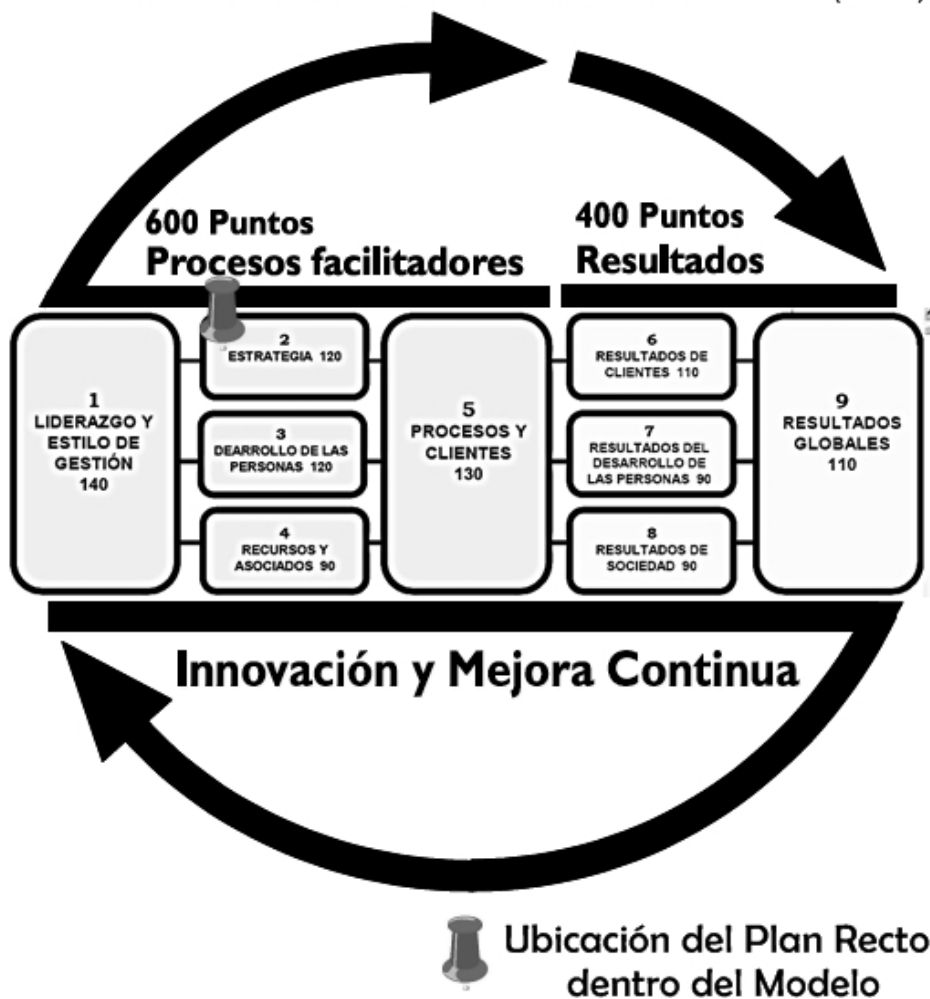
600 Puntos
Procesos facilitadores

400 Puntos
Resultados

1
LIDERAZGO Y ESTILO DE GESTIÓN
140

2
ESTRATEGIA 120

3
DEARROLLO DE LAS PERSONAS 120

4
RECURSOS Y ASOCIADOS 90

5
PROCESOS Y CLIENTES
130

6
RESULTADOS DE CLIENTES 110

7
RESULTADOS DEL DESARROLLO DE LAS PERSONAS 90

8
RESULTADOS DE SOCIEDAD 90

9
RESULTADOS GLOBALES
110

Innovación y Mejora Continua

Ubicación del Plan Recto dentro del Modelo